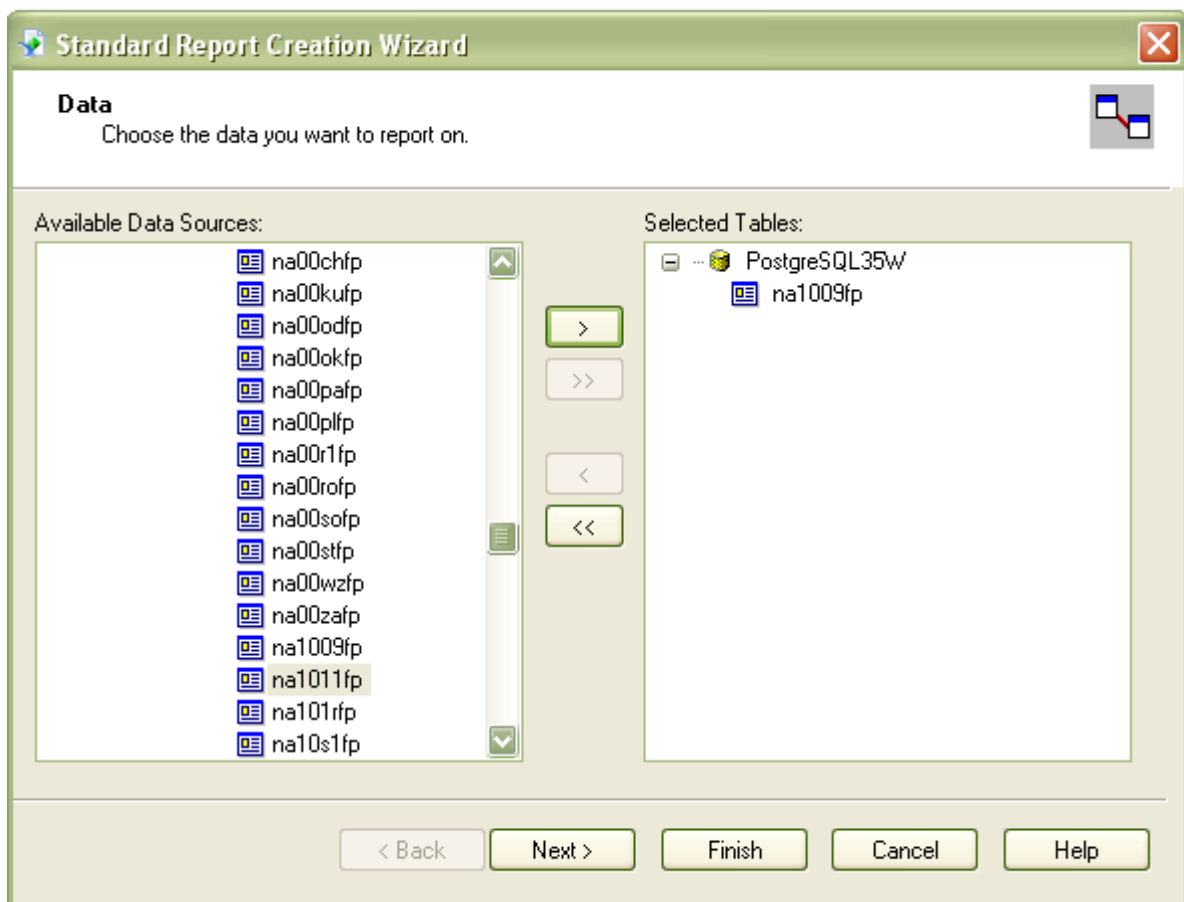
Standard Report Creation Wizard

Data
Choose the data you want to report on.

Available Data Sources:
na00chfp
na00kufp
na00odfp
na00okfp
na00pafp
na00plfp
na00r1fp
na00rofp
na00sofp
na00stfp
na00wzfp
na00zafp
na1009fp
na1011fp
na101rfp
na10s1fp

>
>>
<
<<

Selected Tables:
PostgreSQL35W
na1009fp

< Back
Next >
Finish
Cancel
Help